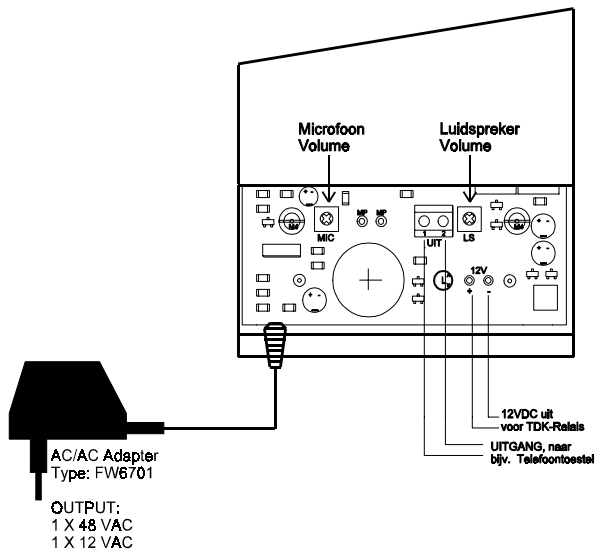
Microfoon
Volume

Luidspreker
Volume

MW

MIC

MP

MP

1 2
UIT

LS

MW

12V
+ -

12VDC uit
voor TDK-Relais

UITGANG, naar
bijv. Telefoontoestel

AC/AC Adapter
Type: FW6701

OUTPUT:
1 X 48 VAC
1 X 12 VAC